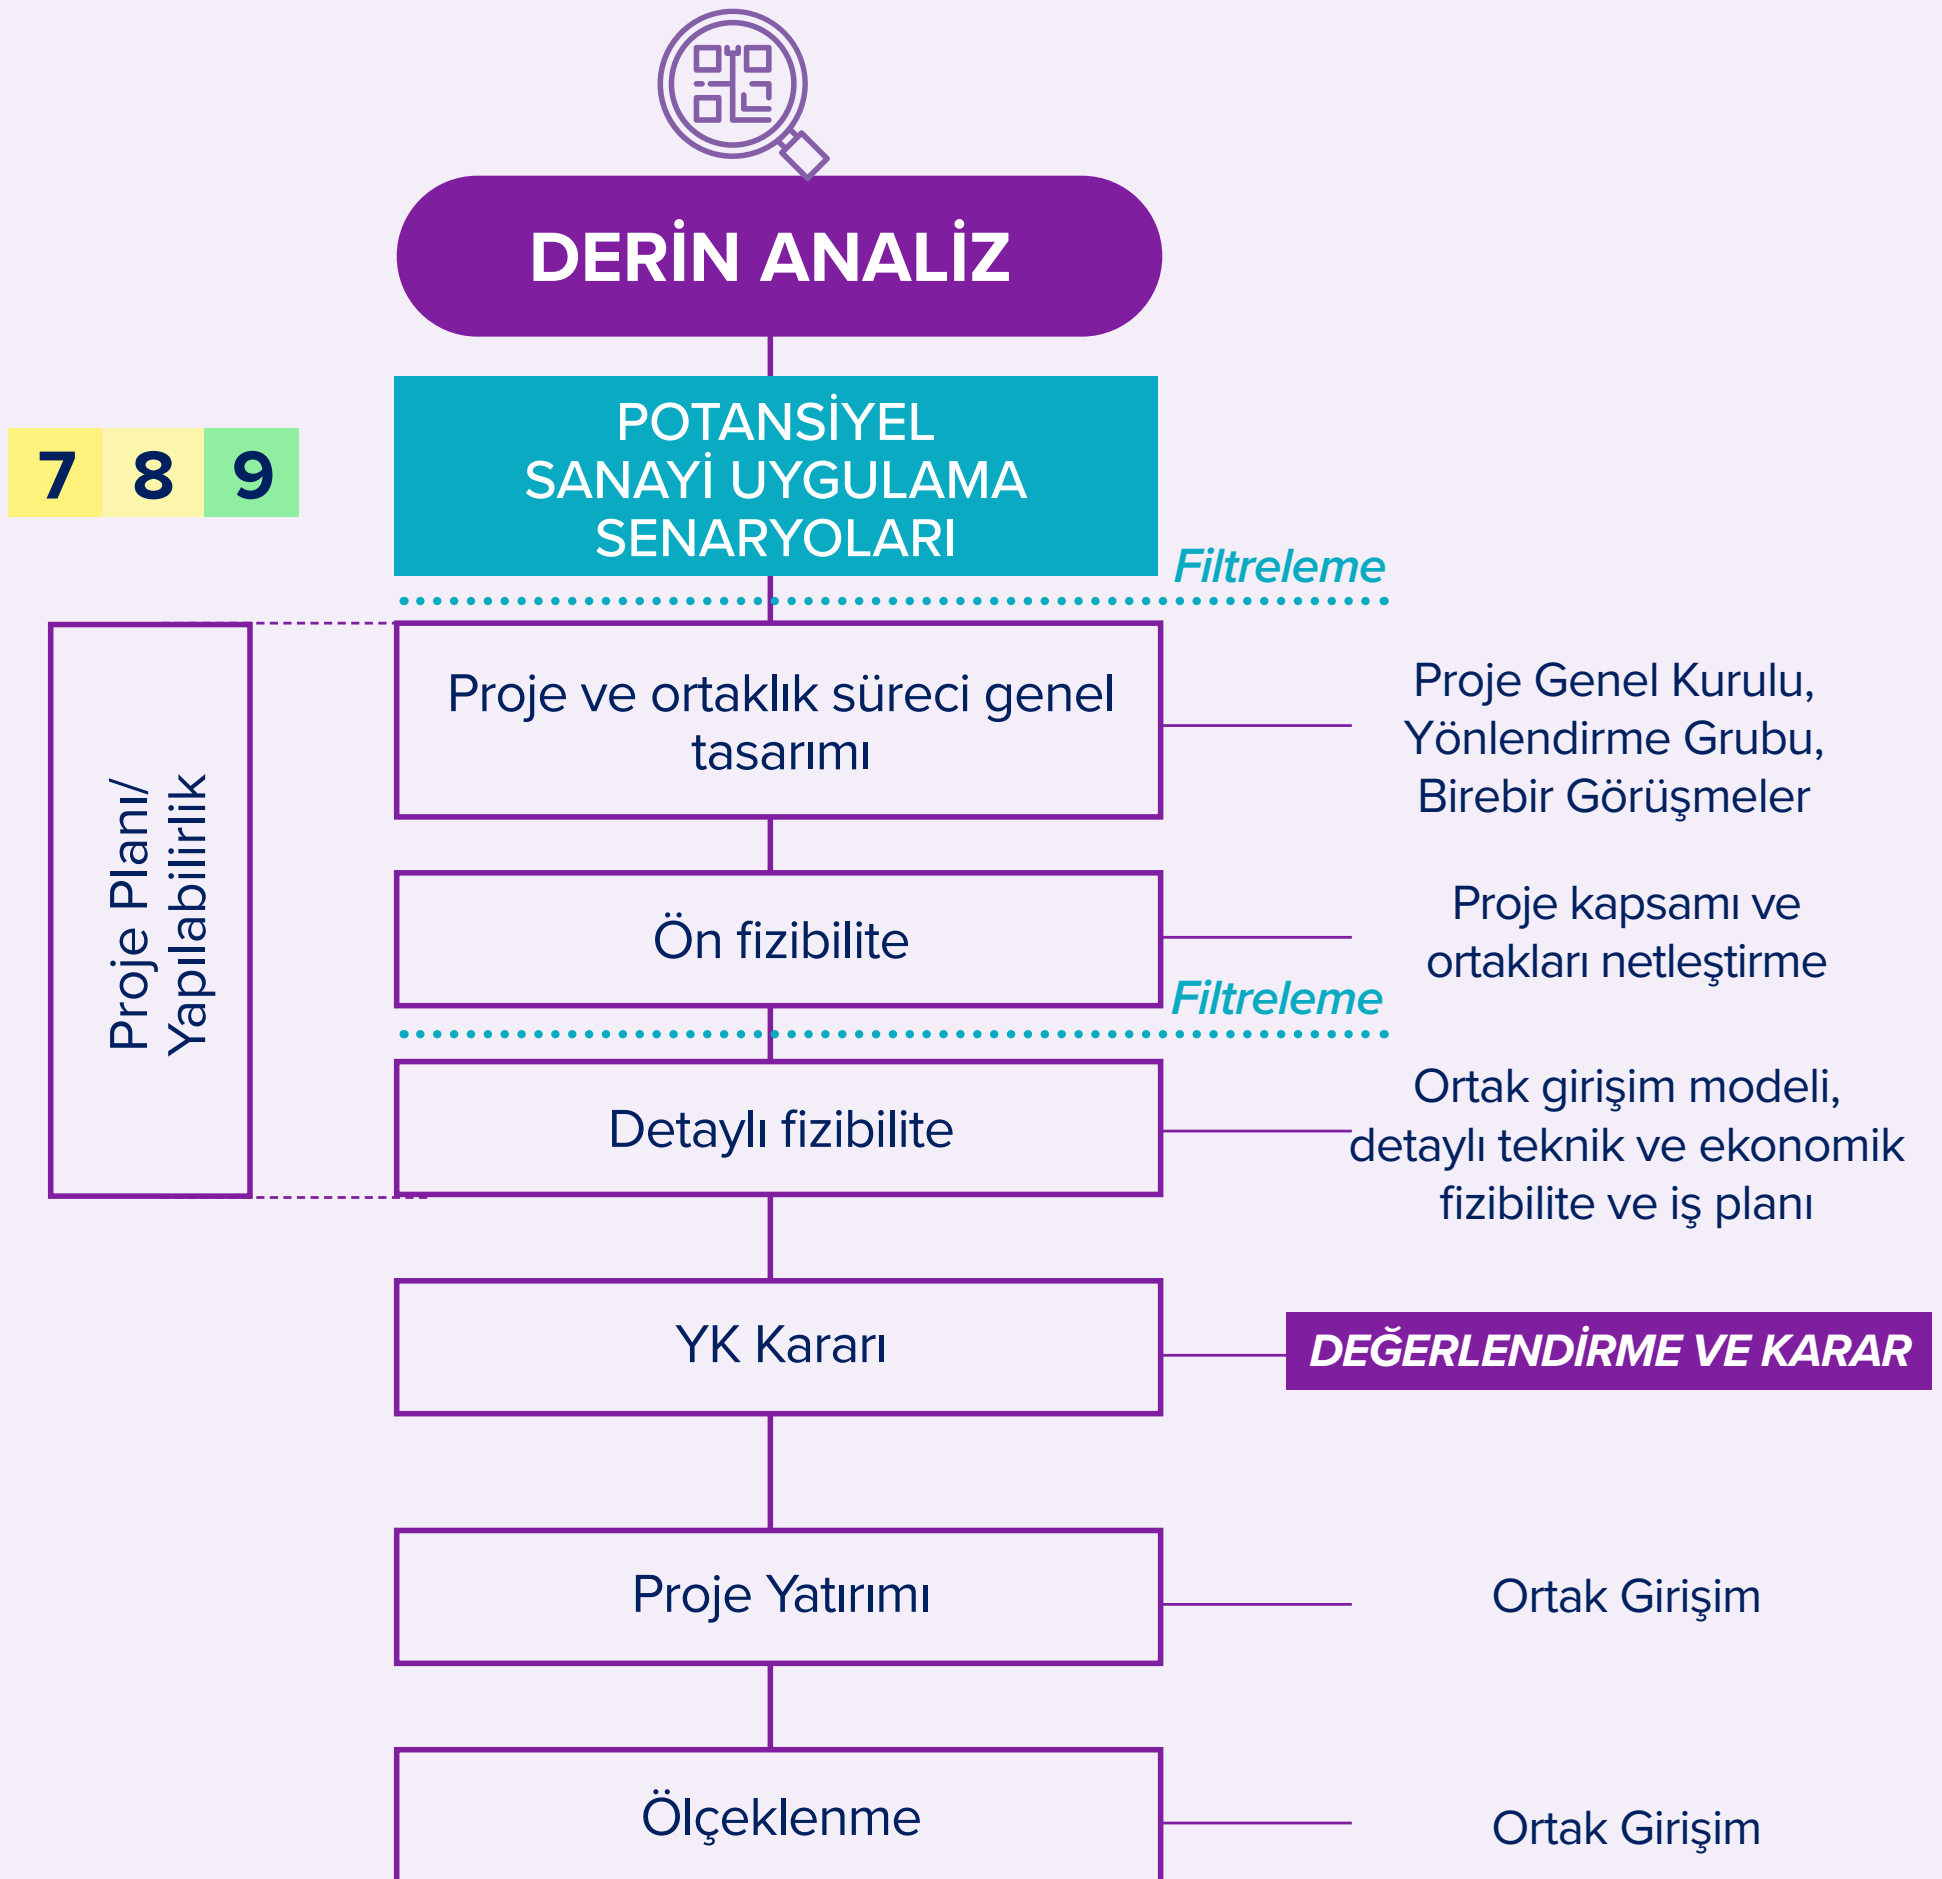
DERİN ANALİZ

7 8 9

POTANSİYEL SANAYİ UYGULAMA SENARYOLARI

Filtreleme

Proje Planı/ Yapılabilirlik

Proje ve ortaklık süreci genel tasarımı

Proje Genel Kurulu, Yönlendirme Grubu, Birebir Görüşmeler

Ön fizibilite

Proje kapsamı ve ortakları netleştirme

Filtreleme

Detaylı fizibilite

Ortak girişim modeli, detaylı teknik ve ekonomik fizibilite ve iş planı

YK Kararı

DEĞERLENDİRME VE KARAR

Proje Yatırımı

Ortak Girişim

Ölçeklenme

Ortak Girişim